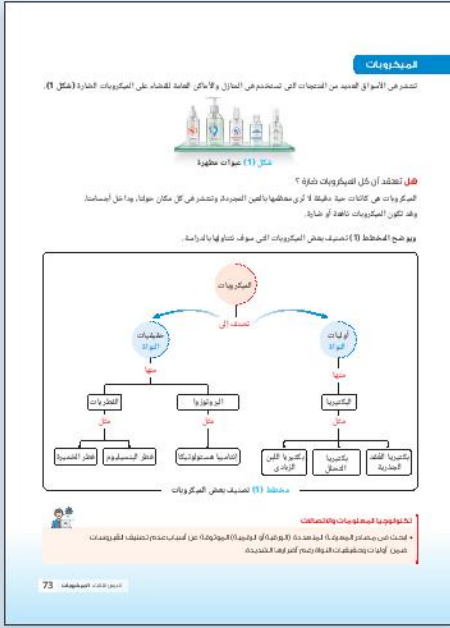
الميكروبات

تنتشر في الأسواق العديد من المنتجات التي تستخدم في المنازل والأماكن العامة للقضاء على الميكروبات الضارة (شكل 1).

شكل (1) عبوات مطهرة

هل تعتقد أن كل الميكروبات ضارة ؟

الميكروبات هي كائنات حية دقيقة لا ترى معظمها بالعين المجردة، وتنتشر في كل مكان حولنا، وداخل أجسامنا. وقد تكون الميكروبات نافعة أو ضارة.

ويوضح المخطط (1) تصنيف بعض الميكروبات التي سوف نتناولها بالدراسة.

الميكروبات

تصنف إلى

حقيقيات النواة

أوليات النواة

منها

منها

الفطريات

البروتوزوا

البكتيريا

مثل

مثل

مثل

فطر الخميرة

فطر البنسيليوم

الأميبا هستوليتيكا

البكتيريا اللبن الزبادي

بكتيريا الدمال

بكتيريا العقد الجذرية

مخطط (1) تصنيف بعض الميكروبات

تكنولوجيا المعلومات والاتصالات

• ابحث في مصادر المعرفة المتعددة (الورقية أو الإلكترونية) الموثوقة عن أسباب عدم تصنيف الفيروسات ضمن أوليات وحقيقيات النواة رغم أضرارها الشديدة.

73 الدرس الثالث: الميكروبات